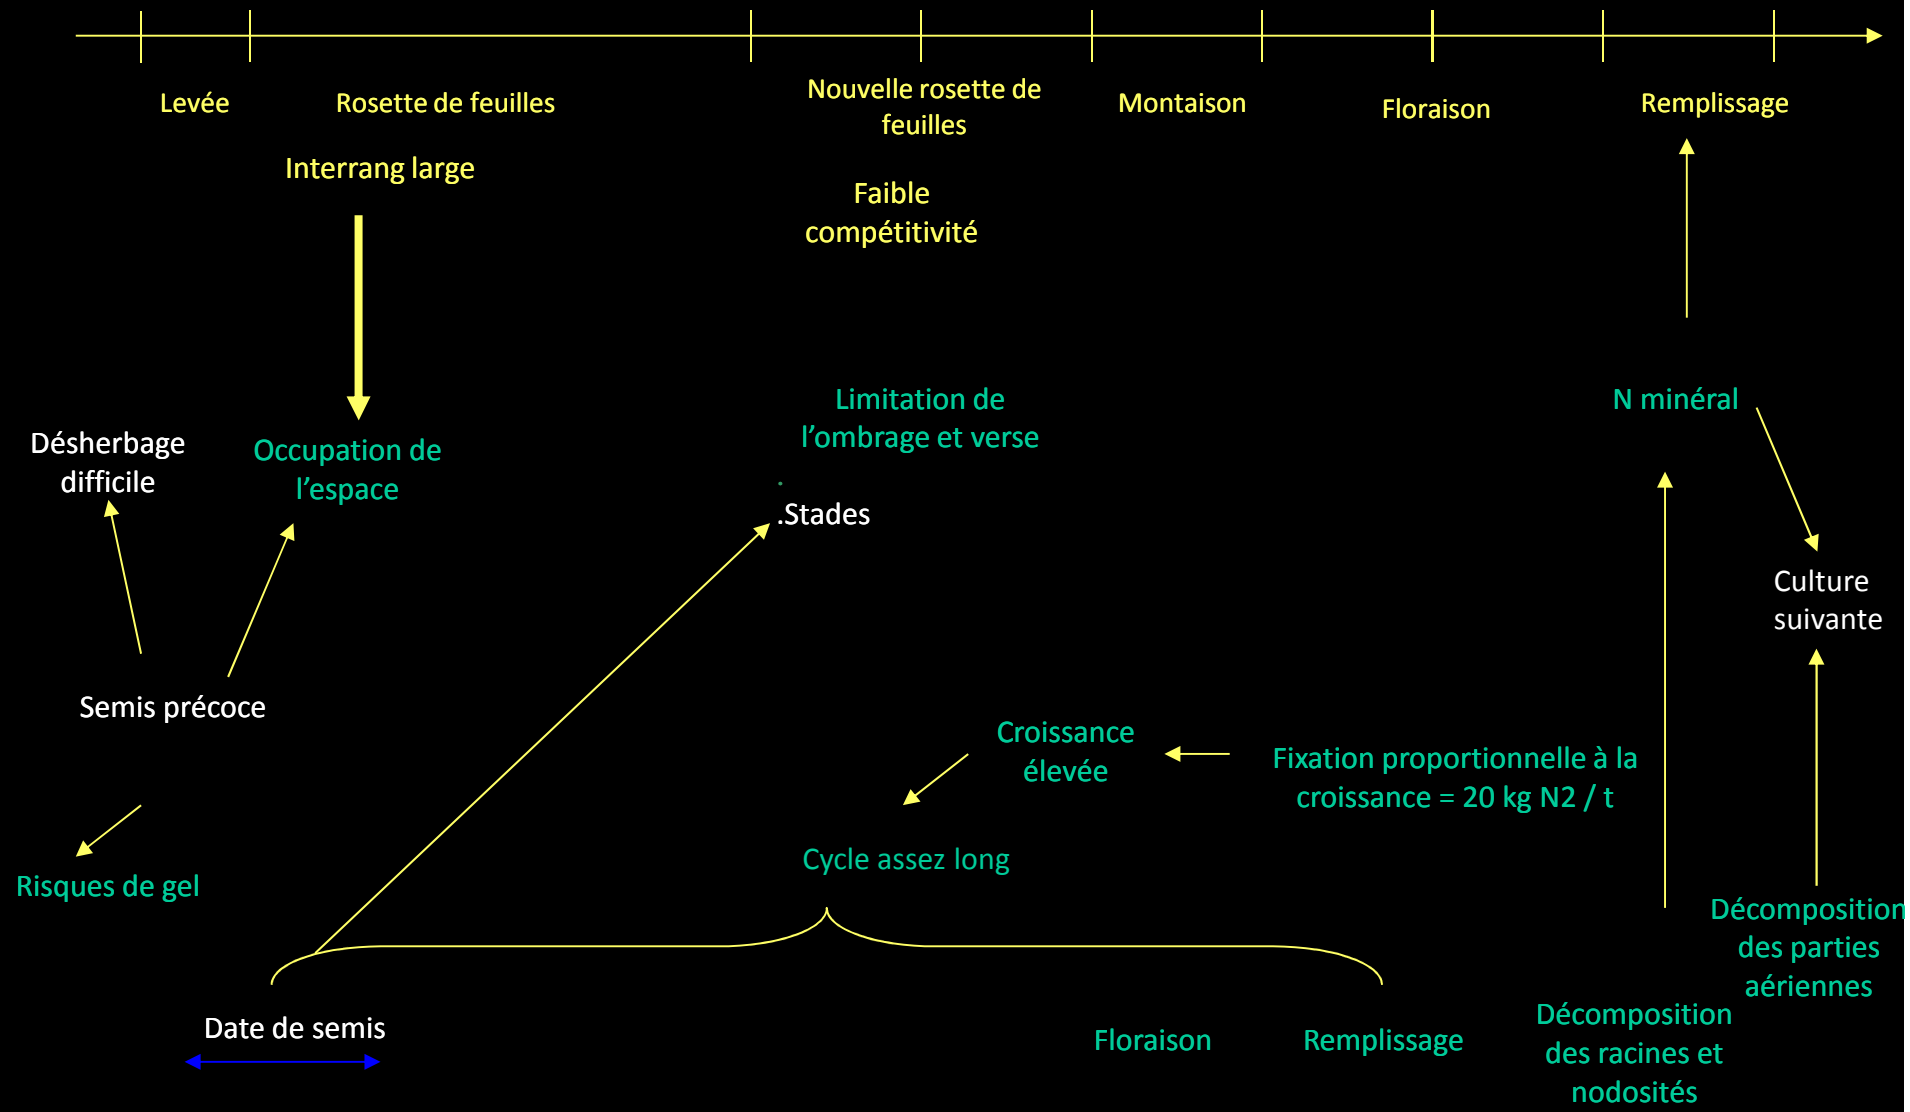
Levée

Rosette de feuilles

Nouvelle rosette de feuilles

Montaison

Floraison

Remplissage

Interrang large

Faible compétitivité

Limitation de l’ombrage et verse

N minéral

Désherbage difficile

Occupation de l’espace

.Stades

Culture suivante

Semis précoce

Croissance élevée

Fixation proportionnelle à la croissance = 20 kg N2 / t

Cycle assez long

Risques de gel

Décomposition des parties aériennes

Date de semis

Floraison

Remplissage

Décomposition des racines et nodosités